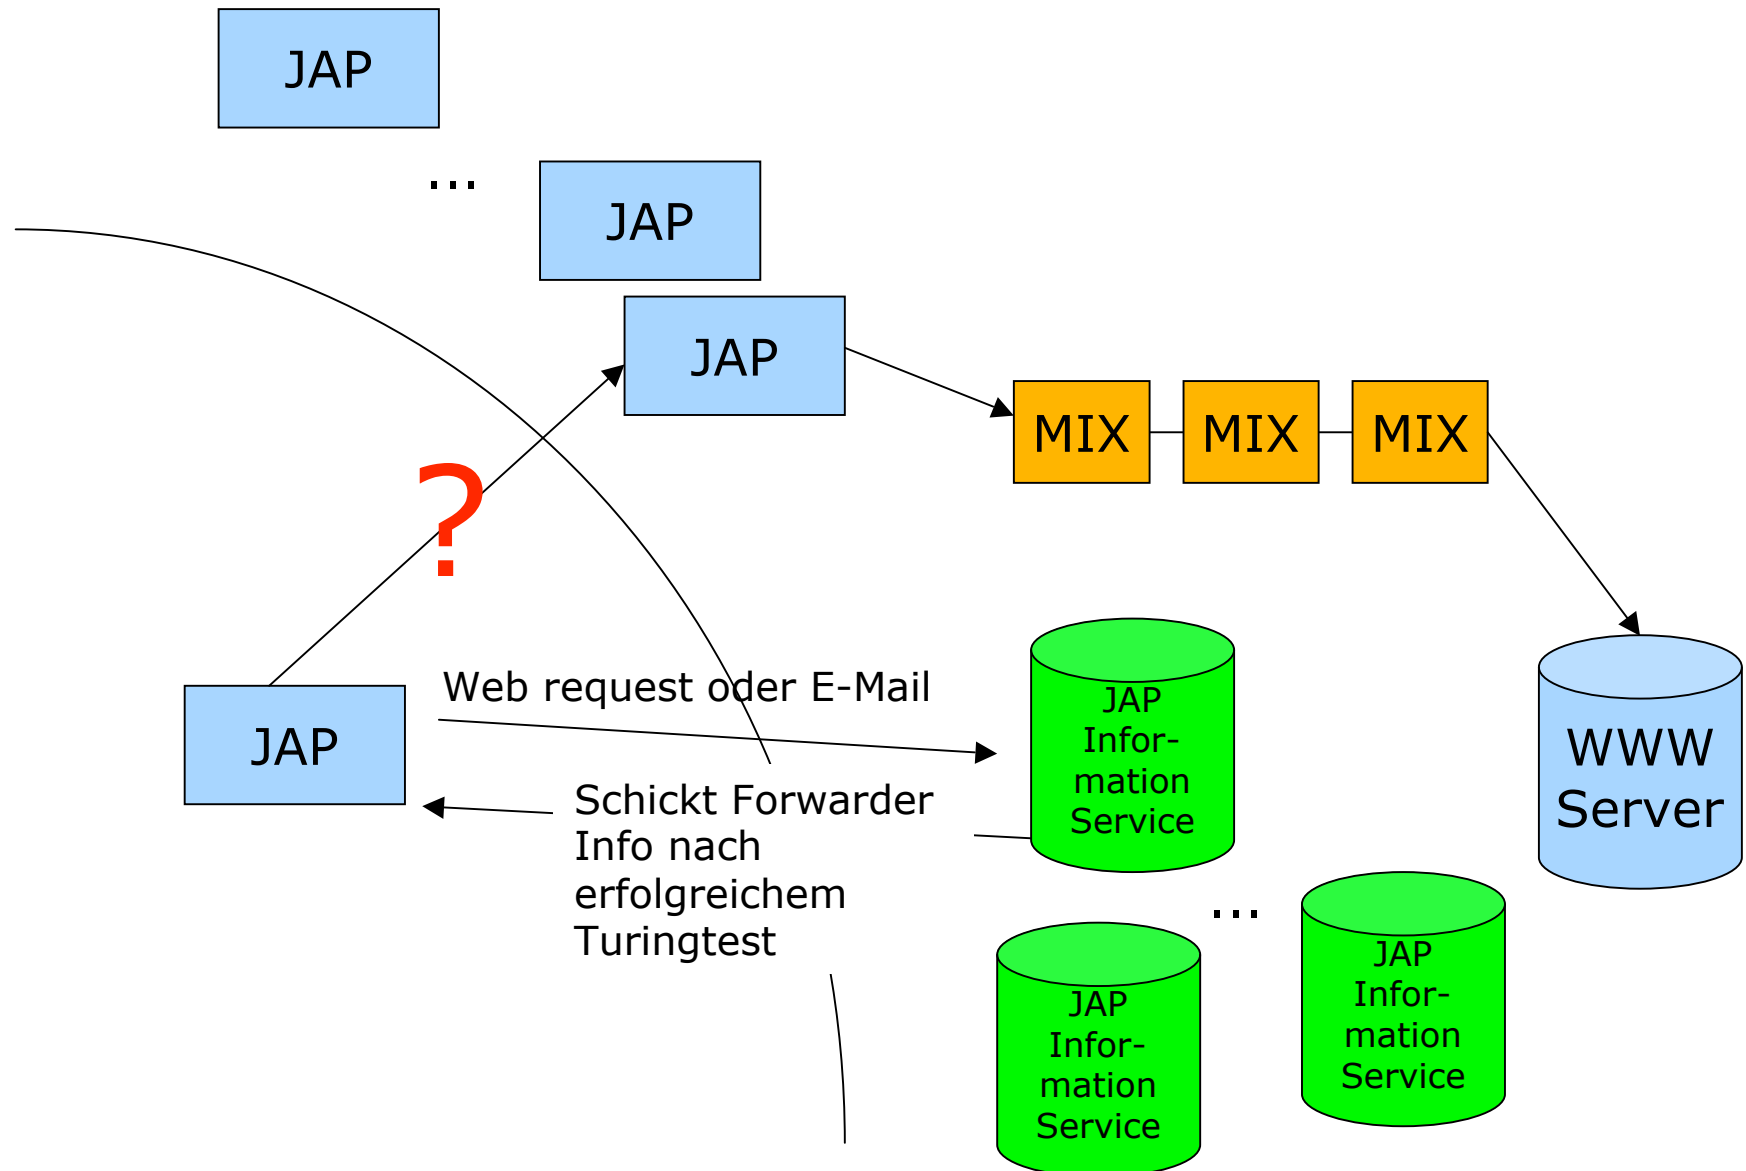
JAP

...

JAP

JAP

MIX MIX MIX

?

WWW Server

JAP

Web request oder E-Mail

JAP Infor-mation Service

Schickt Forwarder Info nach erfolgreichem Turingtest

...

JAP Infor-mation Service

JAP Infor-mation Service